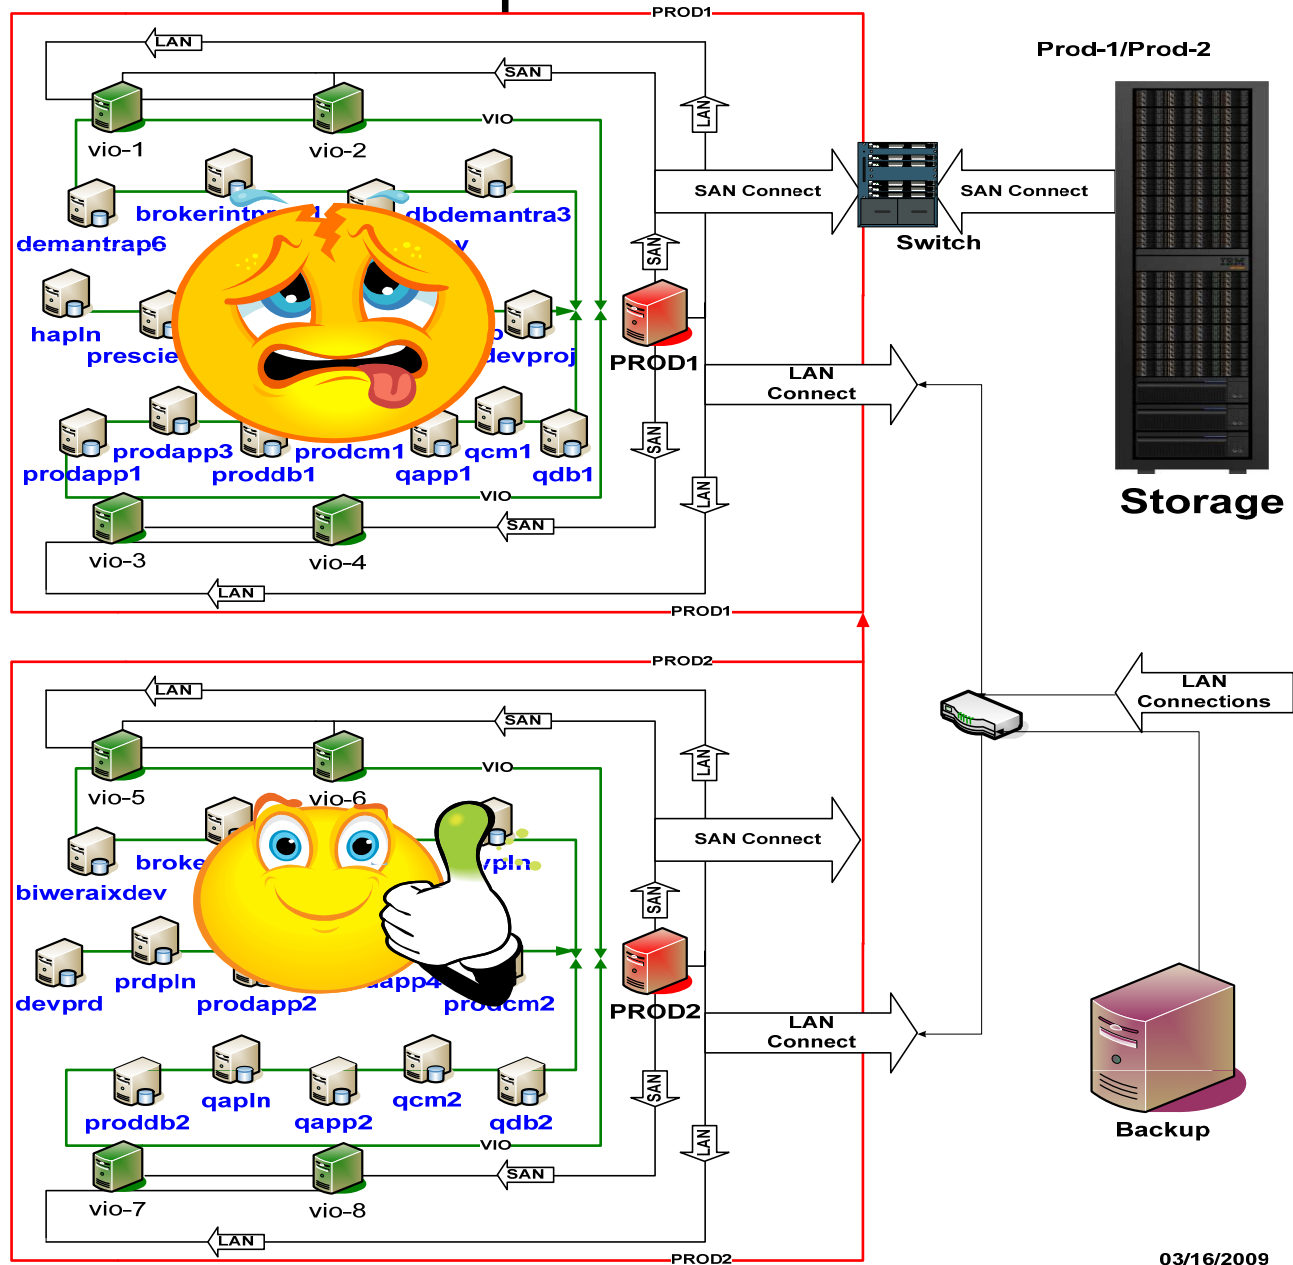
PROD1
LAN
SAN
Prod-1/Prod-2
vio-1
vio-2
VIO
LAN
brokerintpr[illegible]1
dbdemantra3
demantrap6
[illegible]v
SAN Connect
SAN Connect
Switch
SAN
hapln
prescie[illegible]
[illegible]p
devproj
PROD1
LAN Connect
prodapp3
prodcm1
qcm1
prodapp1
proddb1
qapp1
qdb1
VIO
SAN
LAN
Storage
vio-3
vio-4
SAN
LAN
PROD1
PROD2
LAN
SAN
vio-5
vio-6
VIO
LAN
biweraixdev
broke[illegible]
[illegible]vpln
SAN Connect
LAN Connections
SAN
devprd
prdpln
prodapp2
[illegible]app4
prodcm2
PROD2
LAN Connect
proddb2
qapln
qapp2
qcm2
qdb2
VIO
SAN
LAN
Backup
vio-7
vio-8
SAN
LAN
PROD2
03/16/2009